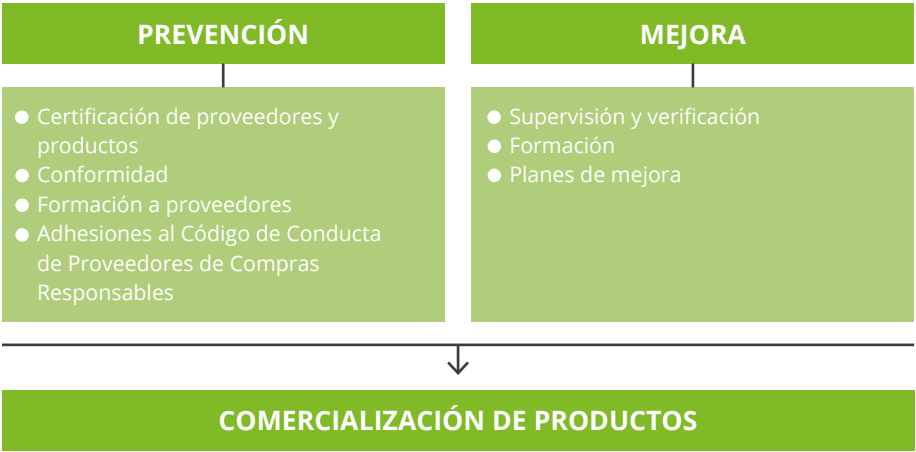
PREVENCIÓN

- Certificación de proveedores y productos
- Conformidad
- Formación a proveedores
- Adhesiones al Código de Conducta de Proveedores de Compras Responsables

MEJORA

- Supervisión y verificación
- Formación
- Planes de mejora

COMERCIALIZACIÓN DE PRODUCTOS